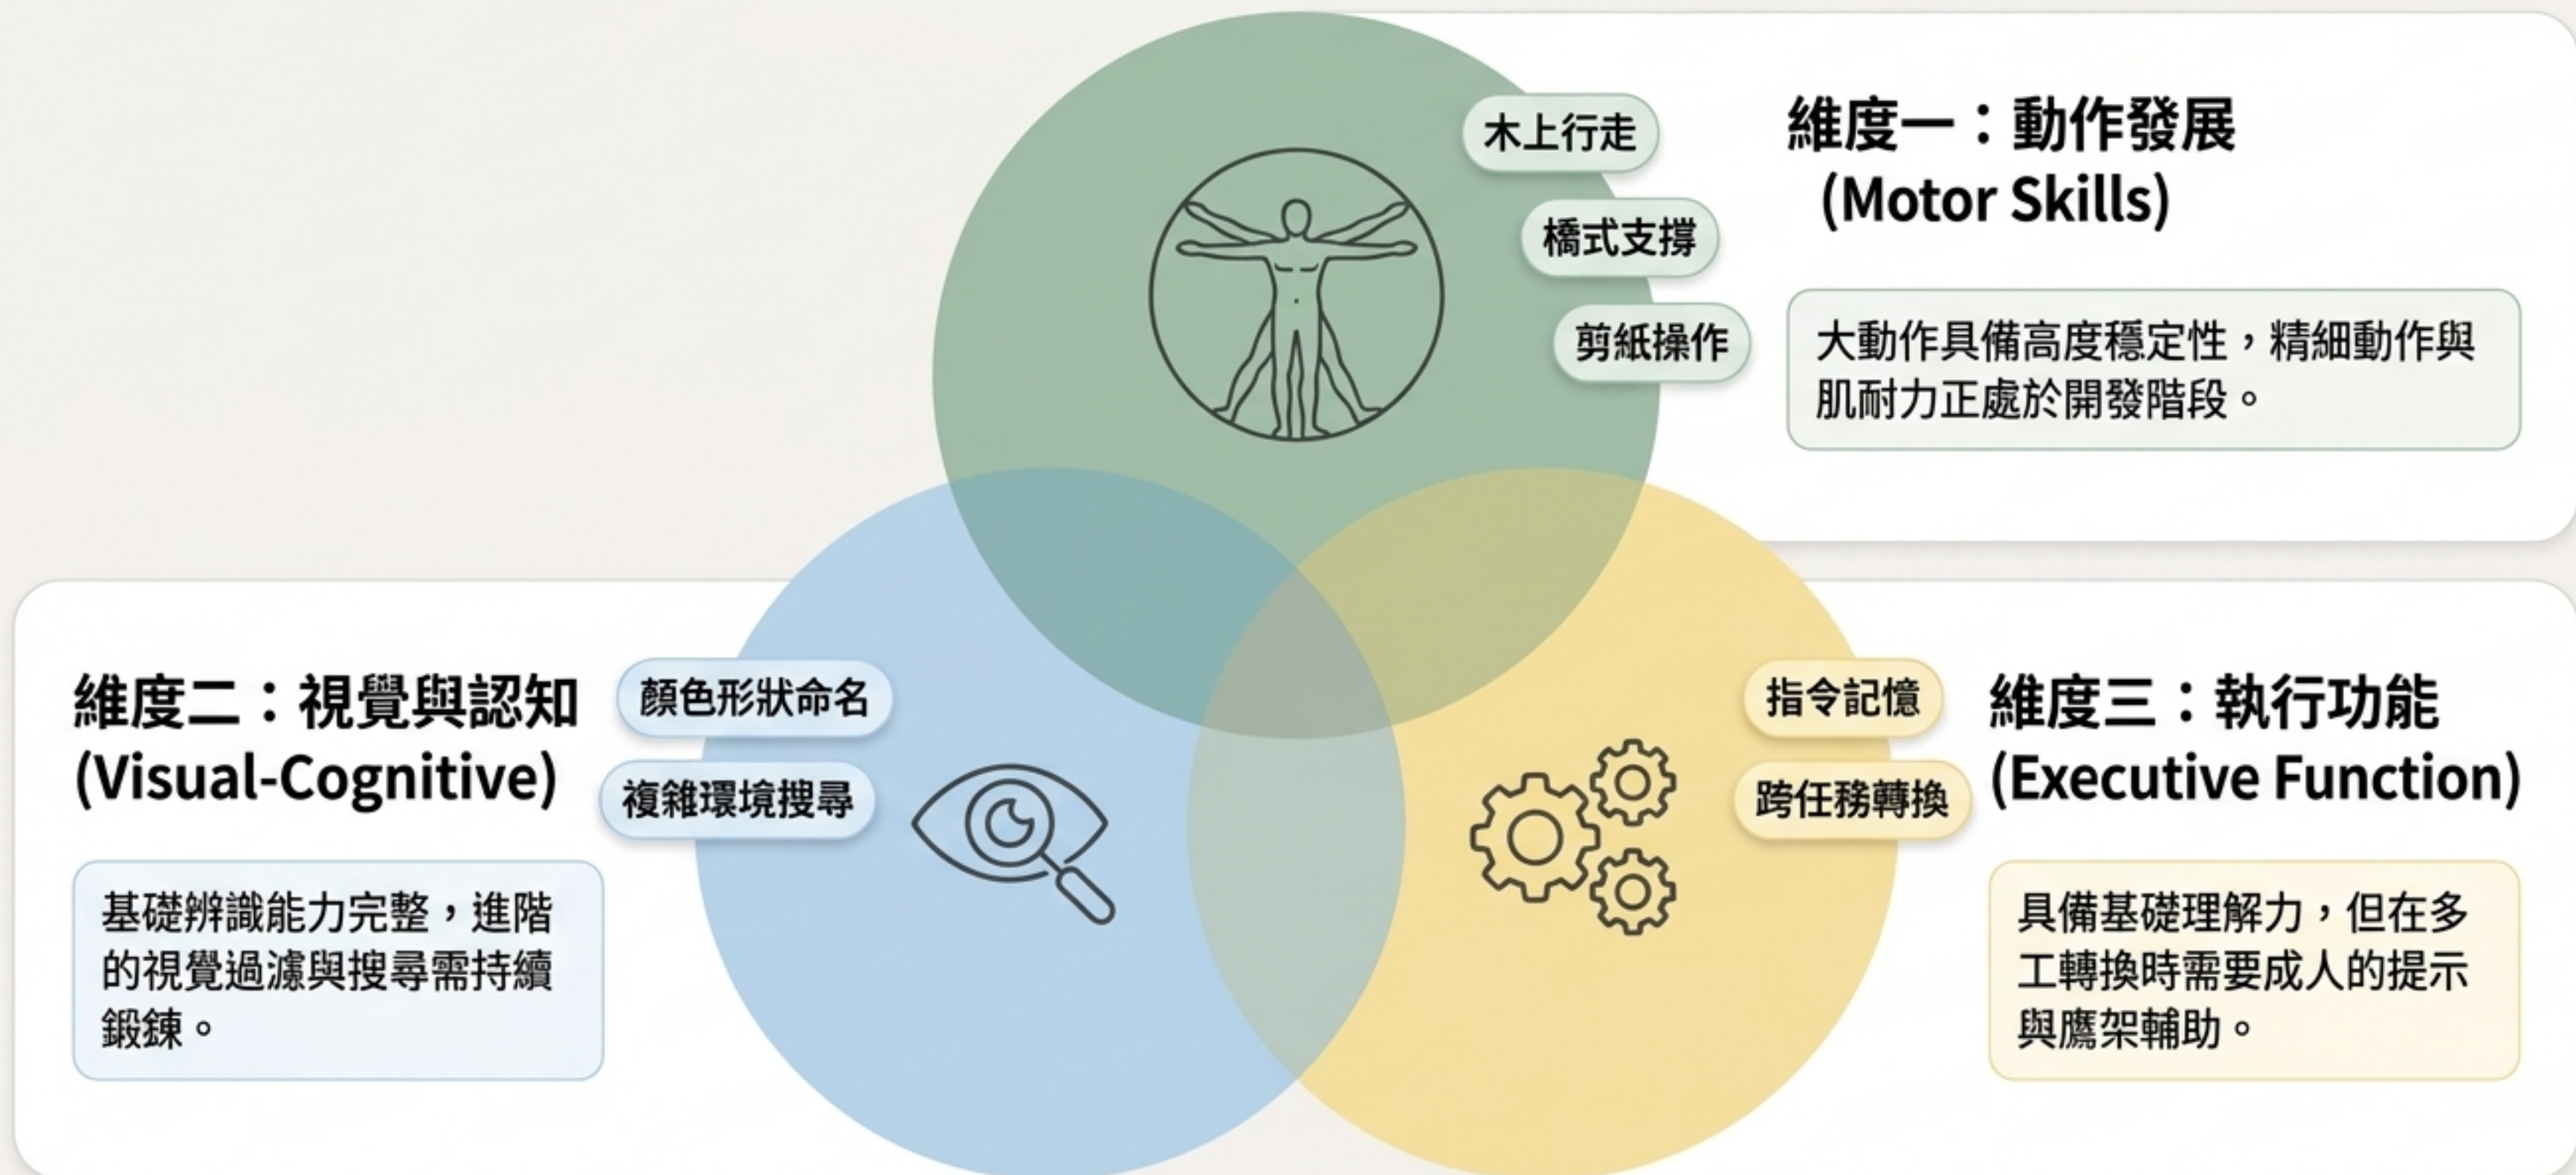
木上行走

橋式支撐

剪紙操作

維度一：動作發展 (Motor Skills)

大動作具備高度穩定性，精細動作與肌耐力正處於開發階段。

維度二：視覺與認知 (Visual-Cognitive)

顏色形狀命名

複雜環境搜尋

基礎辨識能力完整，進階的視覺過濾與搜尋需持續鍛鍊。

指令記憶

跨任務轉換

維度三：執行功能 (Executive Function)

具備基礎理解力，但在多工轉換時需要成人的提示與鷹架輔助。